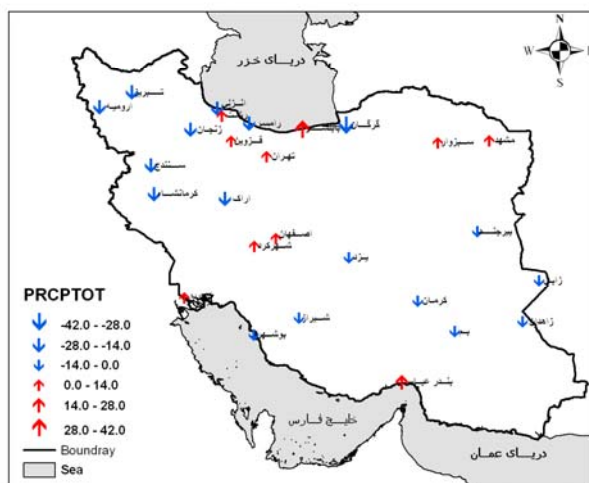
دریای خزر
N
W
E
S
تبریز
ارومیه
انزلی
رامسر
زنجان
قزوین
بابلسر
گرگان
مشهد
سبزوار
تهران
سنندج
کرمانشاه
اراک
اصفهان
شهرکرد
یزد
بیرجند
زابل
کرمان
زاهدان
بم
شیراز
بوشهر
بندر عباس
خلیج فارس
دریای عمان
PRCPTOT
-42.0 - -28.0
-28.0 - -14.0
-14.0 - 0.0
0.0 - 14.0
14.0 - 28.0
28.0 - 42.0
Boundray
Sea